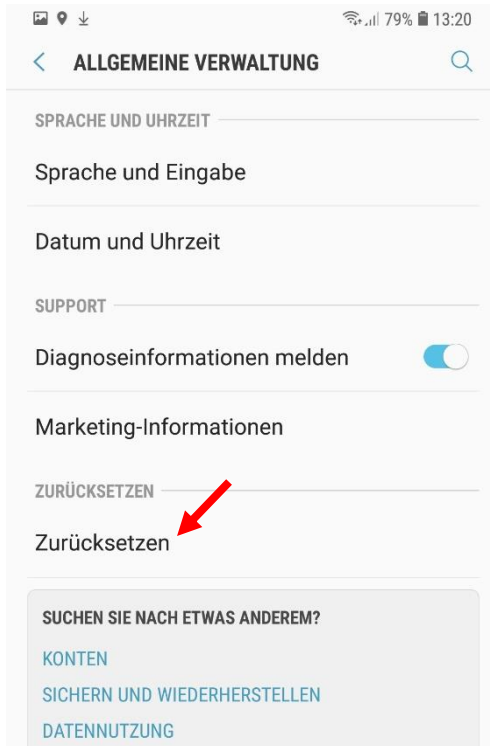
79% 13:20

ALLGEMEINE VERWALTUNG

SPRACHE UND UHRZEIT

Sprache und Eingabe

Datum und Uhrzeit

SUPPORT

Diagnoseinformationen melden

Marketing-Informationen

ZURÜCKSETZEN

Zurücksetzen

SUCHEN SIE NACH ETWAS ANDEREM?

KONTEN

SICHERN UND WIEDERHERSTELLEN

DATENNUTZUNG